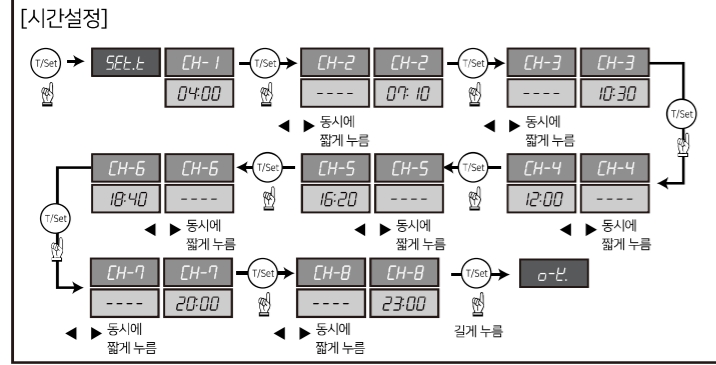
[시간설정]

T/Set SEt.t CH-1 04:00 T/Set CH-2 ---- CH-2 07:10 T/Set CH-3 ---- CH-3 10:30 T/Set

◀ ▶ 동시에 짧게 누름

◀ ▶ 동시에 짧게 누름

CH-6 18:40 CH-6 ---- T/Set CH-5 16:20 CH-5 ---- T/Set CH-4 12:00 CH-4 ----

◀ ▶ 동시에 짧게 누름

◀ ▶ 동시에 짧게 누름

◀ ▶ 동시에 짧게 누름

T/Set

CH-7 ---- CH-7 20:00 T/Set CH-8 ---- CH-8 23:00 T/Set o-E.

◀ ▶ 동시에 짧게 누름

◀ ▶ 동시에 짧게 누름

길게 누름